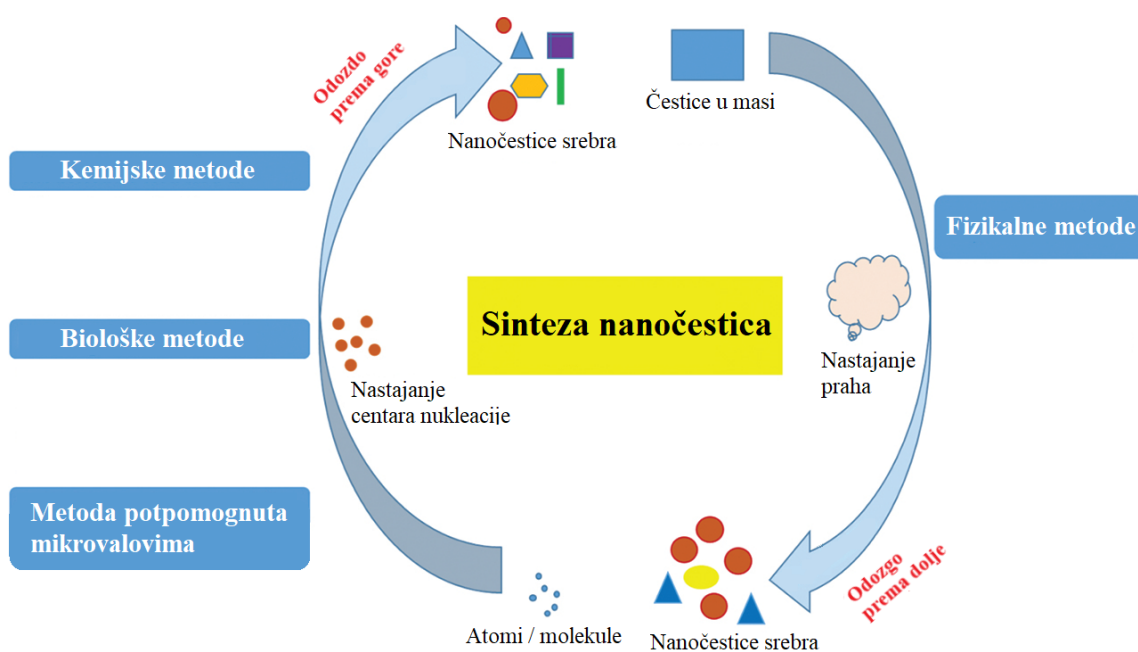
Odozdo prema gore

Nanočestice srebra

Čestice u masi

Kemijske metode

Fizikalne metode

Biološke metode

Sinteza nanočestica

Nastajanje centara nukleacije

Nastajanje praha

Metoda potpomognuta mikrovalovima

Odozgo prema dolje

Atomi / molekule

Nanočestice srebra